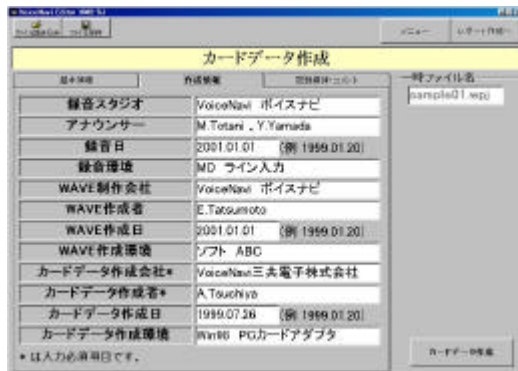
カードデータ作成

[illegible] | 作成情報 | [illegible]

一時ファイル名
sample01.wpj

| 録音スタジオ | VoiceNavi ボイスナビ |
|---|---|
| アナウンサー | M.Totani , Y.Yamada |
| 録音日 | 2001.01.01 (例 1999.01.20) |
| 録音環境 | MD ライン入力 |
| WAVE制作会社 | VoiceNavi ボイスナビ |
| WAVE作成者 | E.Tatsumoto |
| WAVE作成日 | 2001.01.01 (例 1999.01.20) |
| WAVE作成環境 | ソフト ABC |
| カードデータ作成会社* | VoiceNavi三共電子株式会社 |
| カードデータ作成者* | A.Tsuchiya |
| カードデータ作成日 | 1999.07.26 (例 1999.01.20) |
| カードデータ作成環境 | Win98 PCカードアダプタ |

* は入力必須項目です。

カードデータ作成